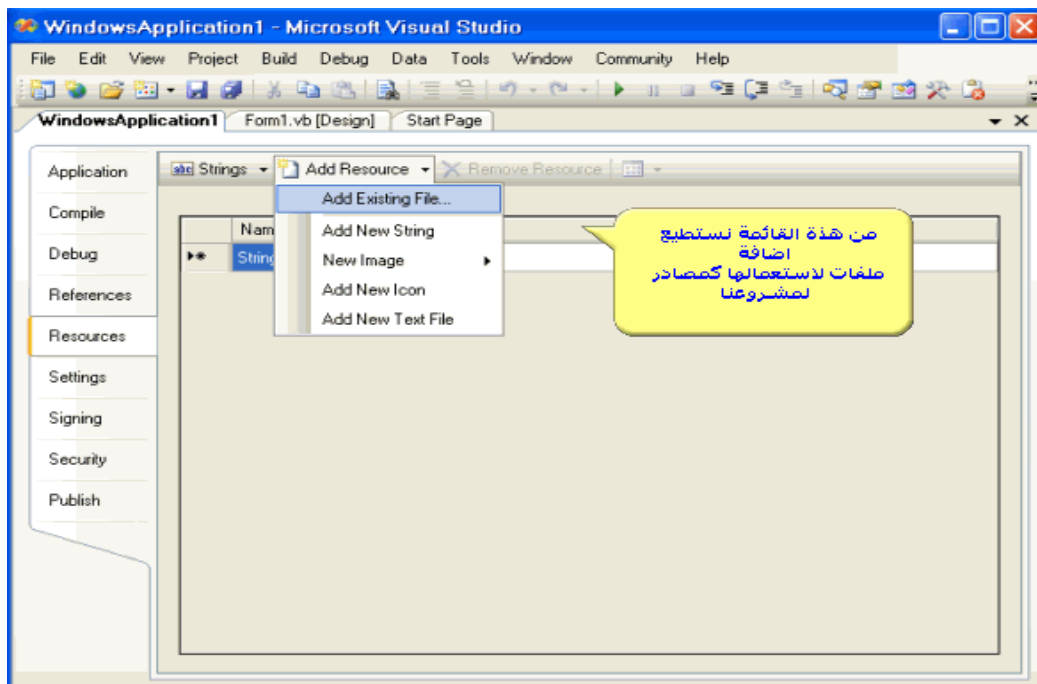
WindowsApplication1 - Microsoft Visual Studio

File Edit View Project Build Debug Data Tools Window Community Help

WindowsApplication1 Form1.vb [Design] Start Page

Application
Compile
Debug
References
Resources
Settings
Signing
Security
Publish

Strings Add Resource Remove Resource

Nam
String

Add Existing File...
Add New String
New Image
Add New Icon
Add New Text File

من هذة القائمة نستطيع اضافة
ملفات لاستعمالها كمصادر لمشروعنا